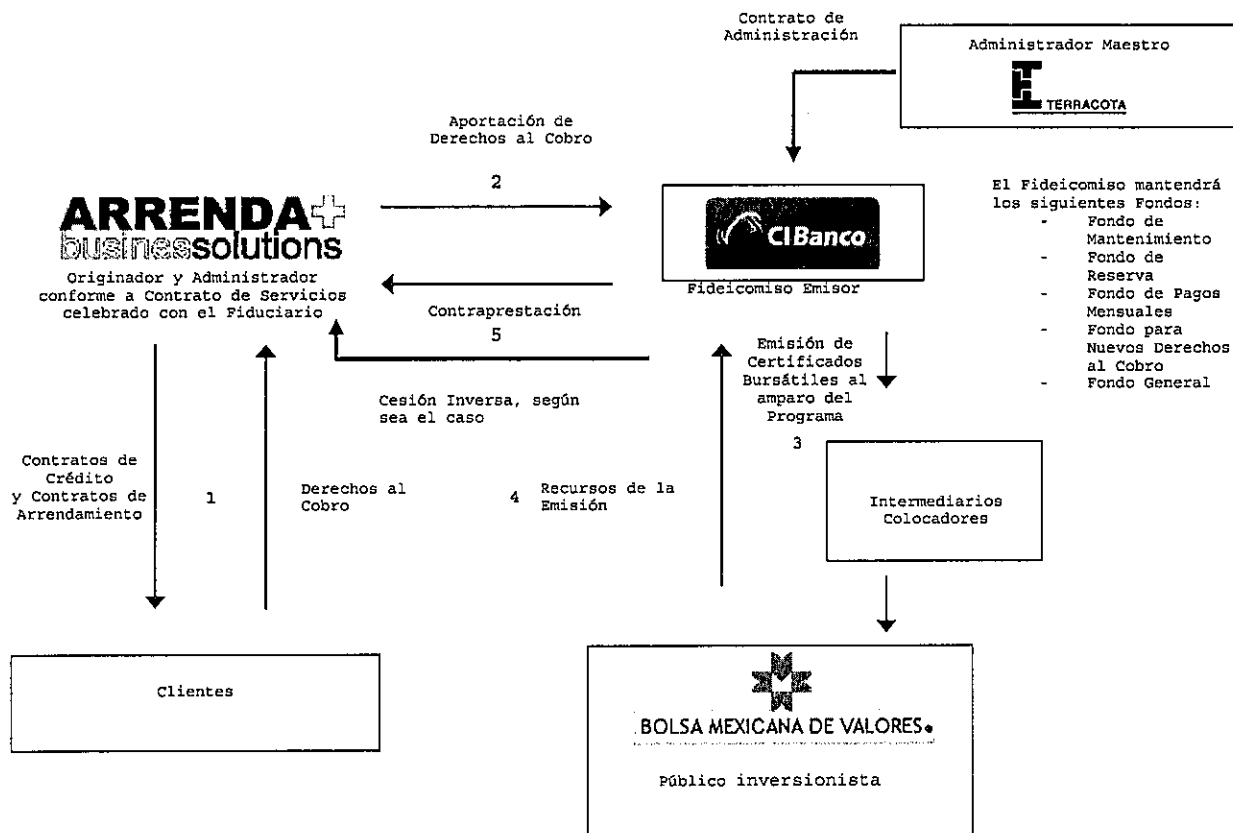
Contrato de Administración

Administrador Maestro

TERRACOTA

Aportación de Derechos al Cobro

2

ARRENDA
businesssolutions

Originador y Administrador conforme a Contrato de Servicios celebrado con el Fiduciario

CIBanco

Fideicomiso Emisor

El Fideicomiso mantendrá los siguientes Fondos:
- Fondo de Mantenimiento
- Fondo de Reserva
- Fondo de Pagos Mensuales
- Fondo para Nuevos Derechos al Cobro
- Fondo General

Contraprestación

5

Emisión de Certificados Bursátiles al amparo del Programa

Cesión Inversa, según sea el caso

3

Contratos de Crédito y Contratos de Arrendamiento

1

Derechos al Cobro

4 Recursos de la Emisión

Intermediarios Colocadores

Clientes

BOLSA MEXICANA DE VALORES

Público inversionista